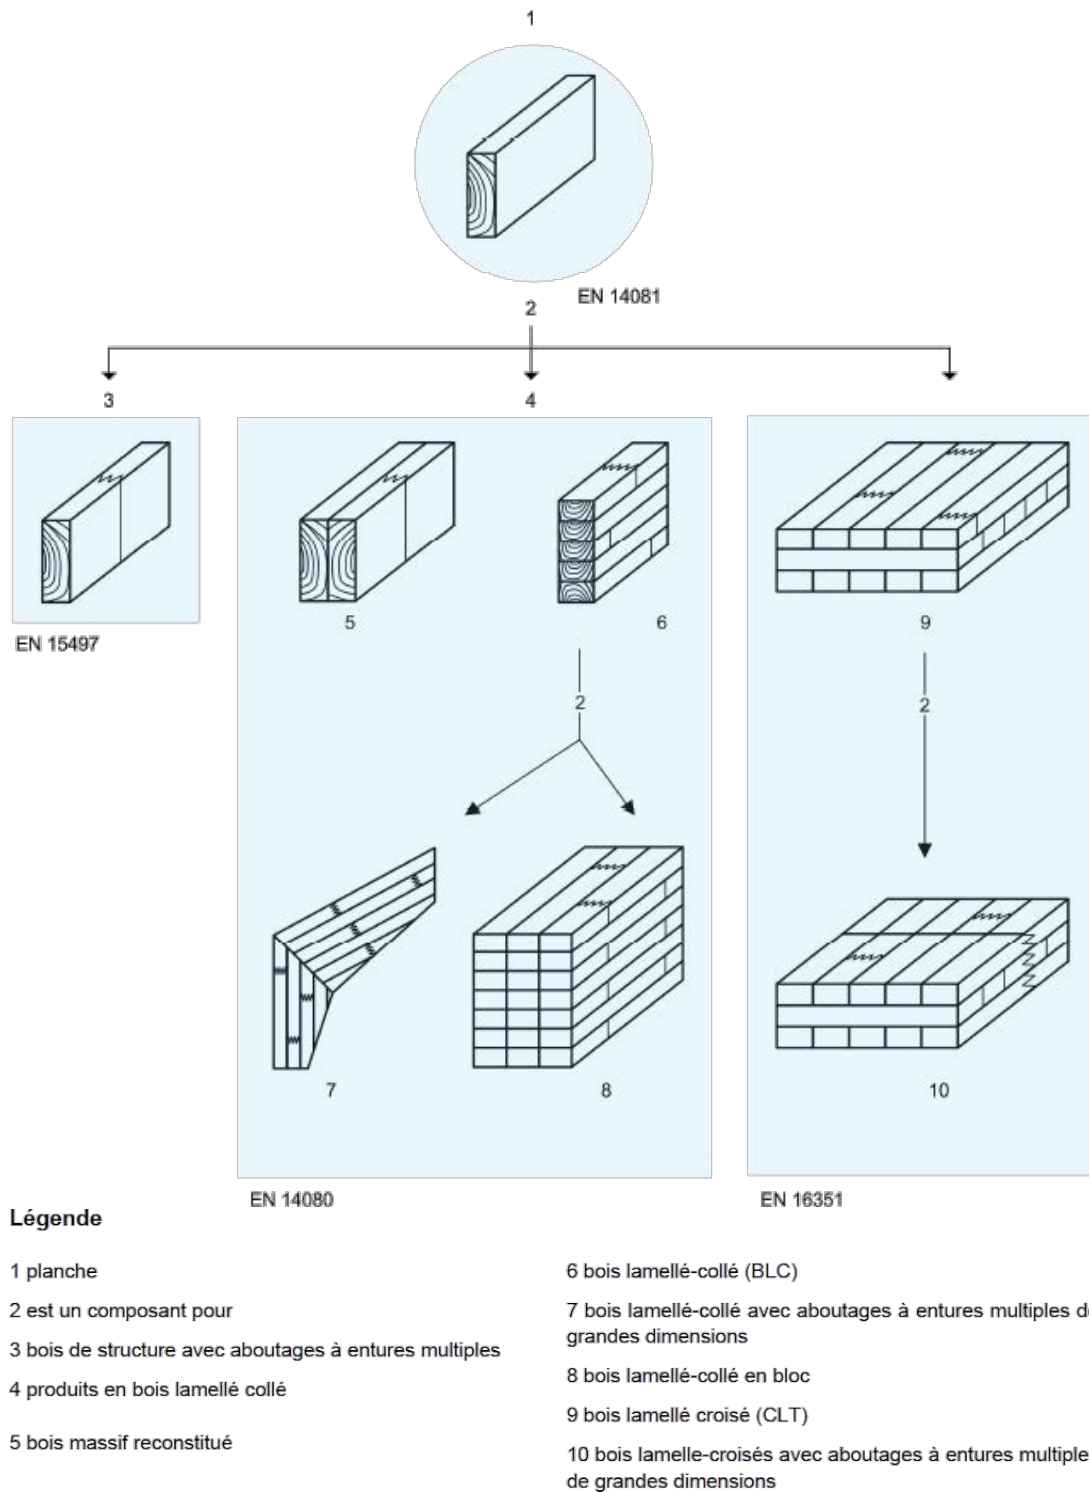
1

EN 14081

2

3

4

EN 15497

5

6

2

7

8

9

2

10

EN 14080

EN 16351

Légende

1 planche

2 est un composant pour

3 bois de structure avec aboutages à entures multiples

4 produits en bois lamellé collé

5 bois massif reconstitué

6 bois lamellé-collé (BLC)

7 bois lamellé-collé avec aboutages à entures multiples d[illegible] grandes dimensions

8 bois lamellé-collé en bloc

9 bois lamellé croisé (CLT)

10 bois lamelle-croisés avec aboutages à entures multiple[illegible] de grandes dimensions